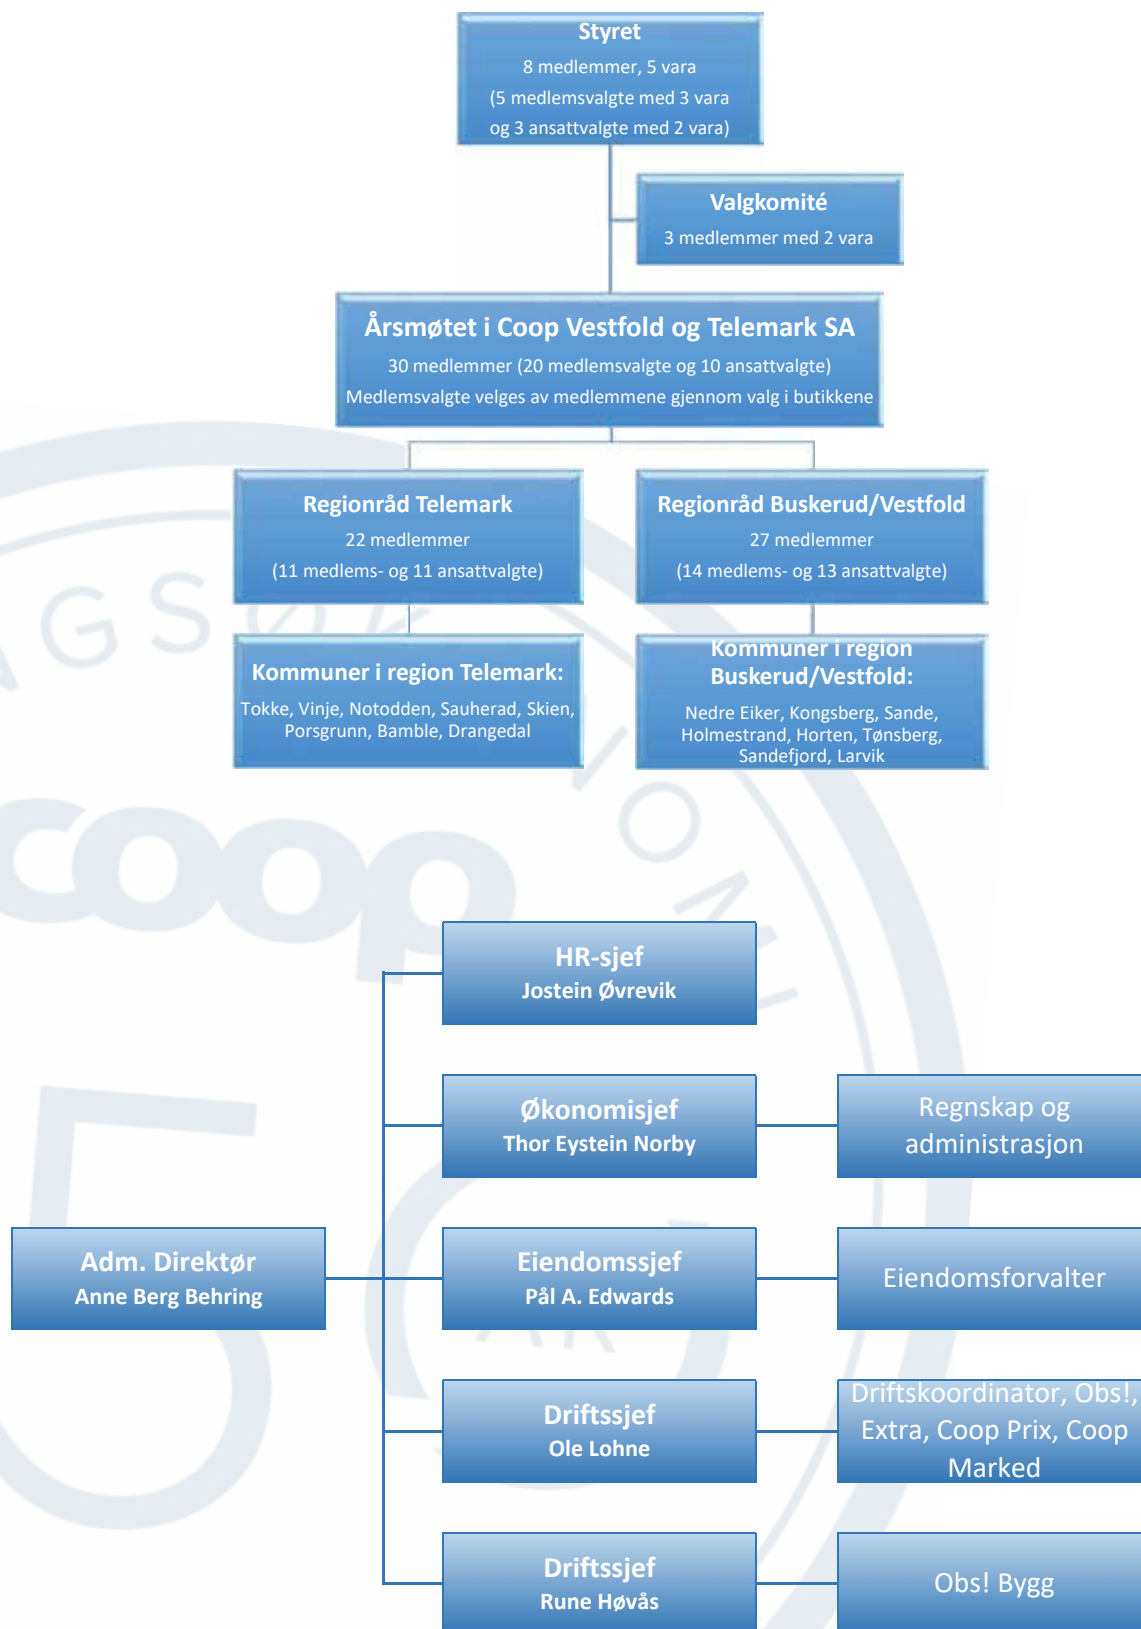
Styret
8 medlemmer, 5 vara
(5 medlemsvalgte med 3 vara og 3 ansattvalgte med 2 vara)

Valgkomité
3 medlemmer med 2 vara

Årsmøtet i Coop Vestfold og Telemark SA
30 medlemmer (20 medlemsvalgte og 10 ansattvalgte)
Medlemsvalgte velges av medlemmene gjennom valg i butikkene

Regionråd Telemark
22 medlemmer
(11 medlems- og 11 ansattvalgte)

Regionråd Buskerud/Vestfold
27 medlemmer
(14 medlems- og 13 ansattvalgte)

Kommuner i region Telemark:
Tokke, Vinje, Notodden, Sauherad, Skien, Porsgrunn, Bamble, Drangedal

Kommuner i region Buskerud/Vestfold:
Nedre Eiker, Kongsberg, Sande, Holmestrand, Horten, Tønsberg, Sandefjord, Larvik

coop

HR-sjef
Jostein Øvrevik

Økonomisjef
Thor Eystein Norby

Regnskap og administrasjon

Adm. Direktør
Anne Berg Behring

Eiendomssjef
Pål A. Edwards

Eiendomsforvalter

Driftssjef
Ole Lohne

Driftskoordinator, Obs!, Extra, Coop Prix, Coop Marked

Driftssjef
Rune Høvås

Obs! Bygg